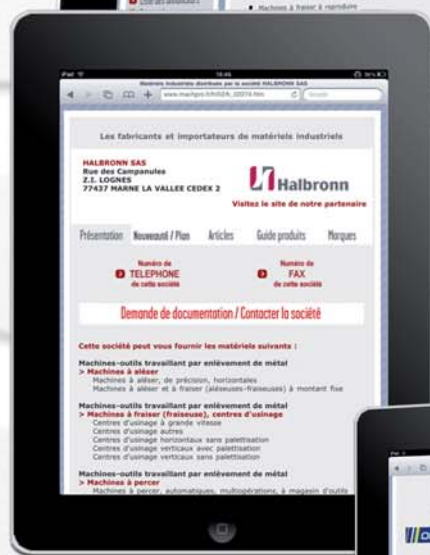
Machines à fraiser à reproduire

iPad 18:46 56%

Matériels industriels distribués par la société HALBRONN SAS

www.machpro.fr/HALBR_10074.htm

Les fabricants et importateurs de matériels industriels

HALBRONN SAS
Rue des Campanules
Z.I. LOGNES
77437 MARNE LA VALLEE CEDEX 2

Halbronn

Visitez le site de notre partenaire

Présentation Nouveauté / Plan Articles Guide produits Marques

Numéro de TELEPHONE de cette société

Numéro de FAX de cette société

Demande de documentation / Contacter la société

Cette société peut vous fournir les matériels suivants :

Machines-outils travaillant par enlèvement de métal
> Machines à aléser
Machines à aléser, de précision, horizontales
Machines à aléser et à fraiser (aléseuses-fraiseuses) à montant fixe

Machines-outils travaillant par enlèvement de métal
> Machines à fraiser (fraiseuse), centres d'usinage
Centres d'usinage à grande vitesse
Centres d'usinage autres
Centres d'usinage horizontaux sans palettisation
Centres d'usinage verticaux avec palettisation
Centres d'usinage verticaux sans palettisation

Machines-outils travaillant par enlèvement de métal
> Machines à percer
Machines à percer, automatiques, multiopérations, à magasin d'outils